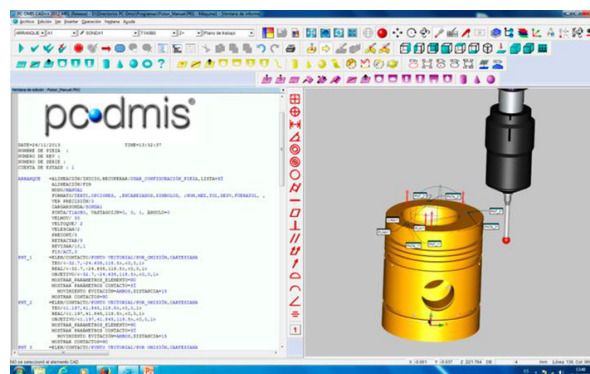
pc•dmis

DATE=26/11/2013 TIME=13:32:37
NUMERO DE PIEZA :
NUMERO DE REV :
NUMERO DE SERIE :
CUENTA DE ESTADS : 1

ARRANQUE =ALINEACION/INICIO,RECUPERAR:CERO,CONFIGURACION_PIEZA,LISTA=SI
ALINEACION/FIN
MODO/MANUAL
FORMATO/TEXTO,OPCIONES, ,ENCABEZADOS,SIMBOLOS, ;NOM,MED,TOL,DESV,FUERATOL, ,
VER PRECISION/3
CARGARSONDA/SONDA1
PUNTA/T1A0B0, TASTAGUIJE=0,-1,0, ANGULO=0
VELMOV/ 80
VELTOQUE/ 2
VELESCAN/2
PREVIO/4
RETRACTAR/3
REVISAR/10,1
FLY/ACT,3

PNT_1 =ELEM/CONTACTO/PUNTO VECTORIAL/POR OMISION,CARTESIANA
TEO/-32.7,-24.835,115.5,0,0,1
REAL/-32.7,-24.835,115.5,0,0,1
OBJETIVO/-32.7,-24.835,115.5,0,0,1
MOSTRAR PARAMETROS ELEMENTO=NO
MOSTRAR PARAMETROS CONTACTO=SI
MOVIMIENTO EVITACION=AMBOS,DISTANCIA=15
MOSTRAR CONTACTOS=NO

PNT_2 =ELEM/CONTACTO/PUNTO VECTORIAL/POR OMISION,CARTESIANA
TEO/41.197,41.845,115.5,0,0,1
REAL/41.197,41.845,115.5,0,0,1
OBJETIVO/41.197,41.845,115.5,0,0,1
MOSTRAR PARAMETROS ELEMENTO=NO
MOSTRAR PARAMETROS CONTACTO=SI
MOVIMIENTO EVITACION=AMBOS,DISTANCIA=15
MOSTRAR CONTACTOS=NO

PNT_3 =ELEM/CONTACTO/PUNTO VECTORIAL/POR OMISION,CARTESIANA